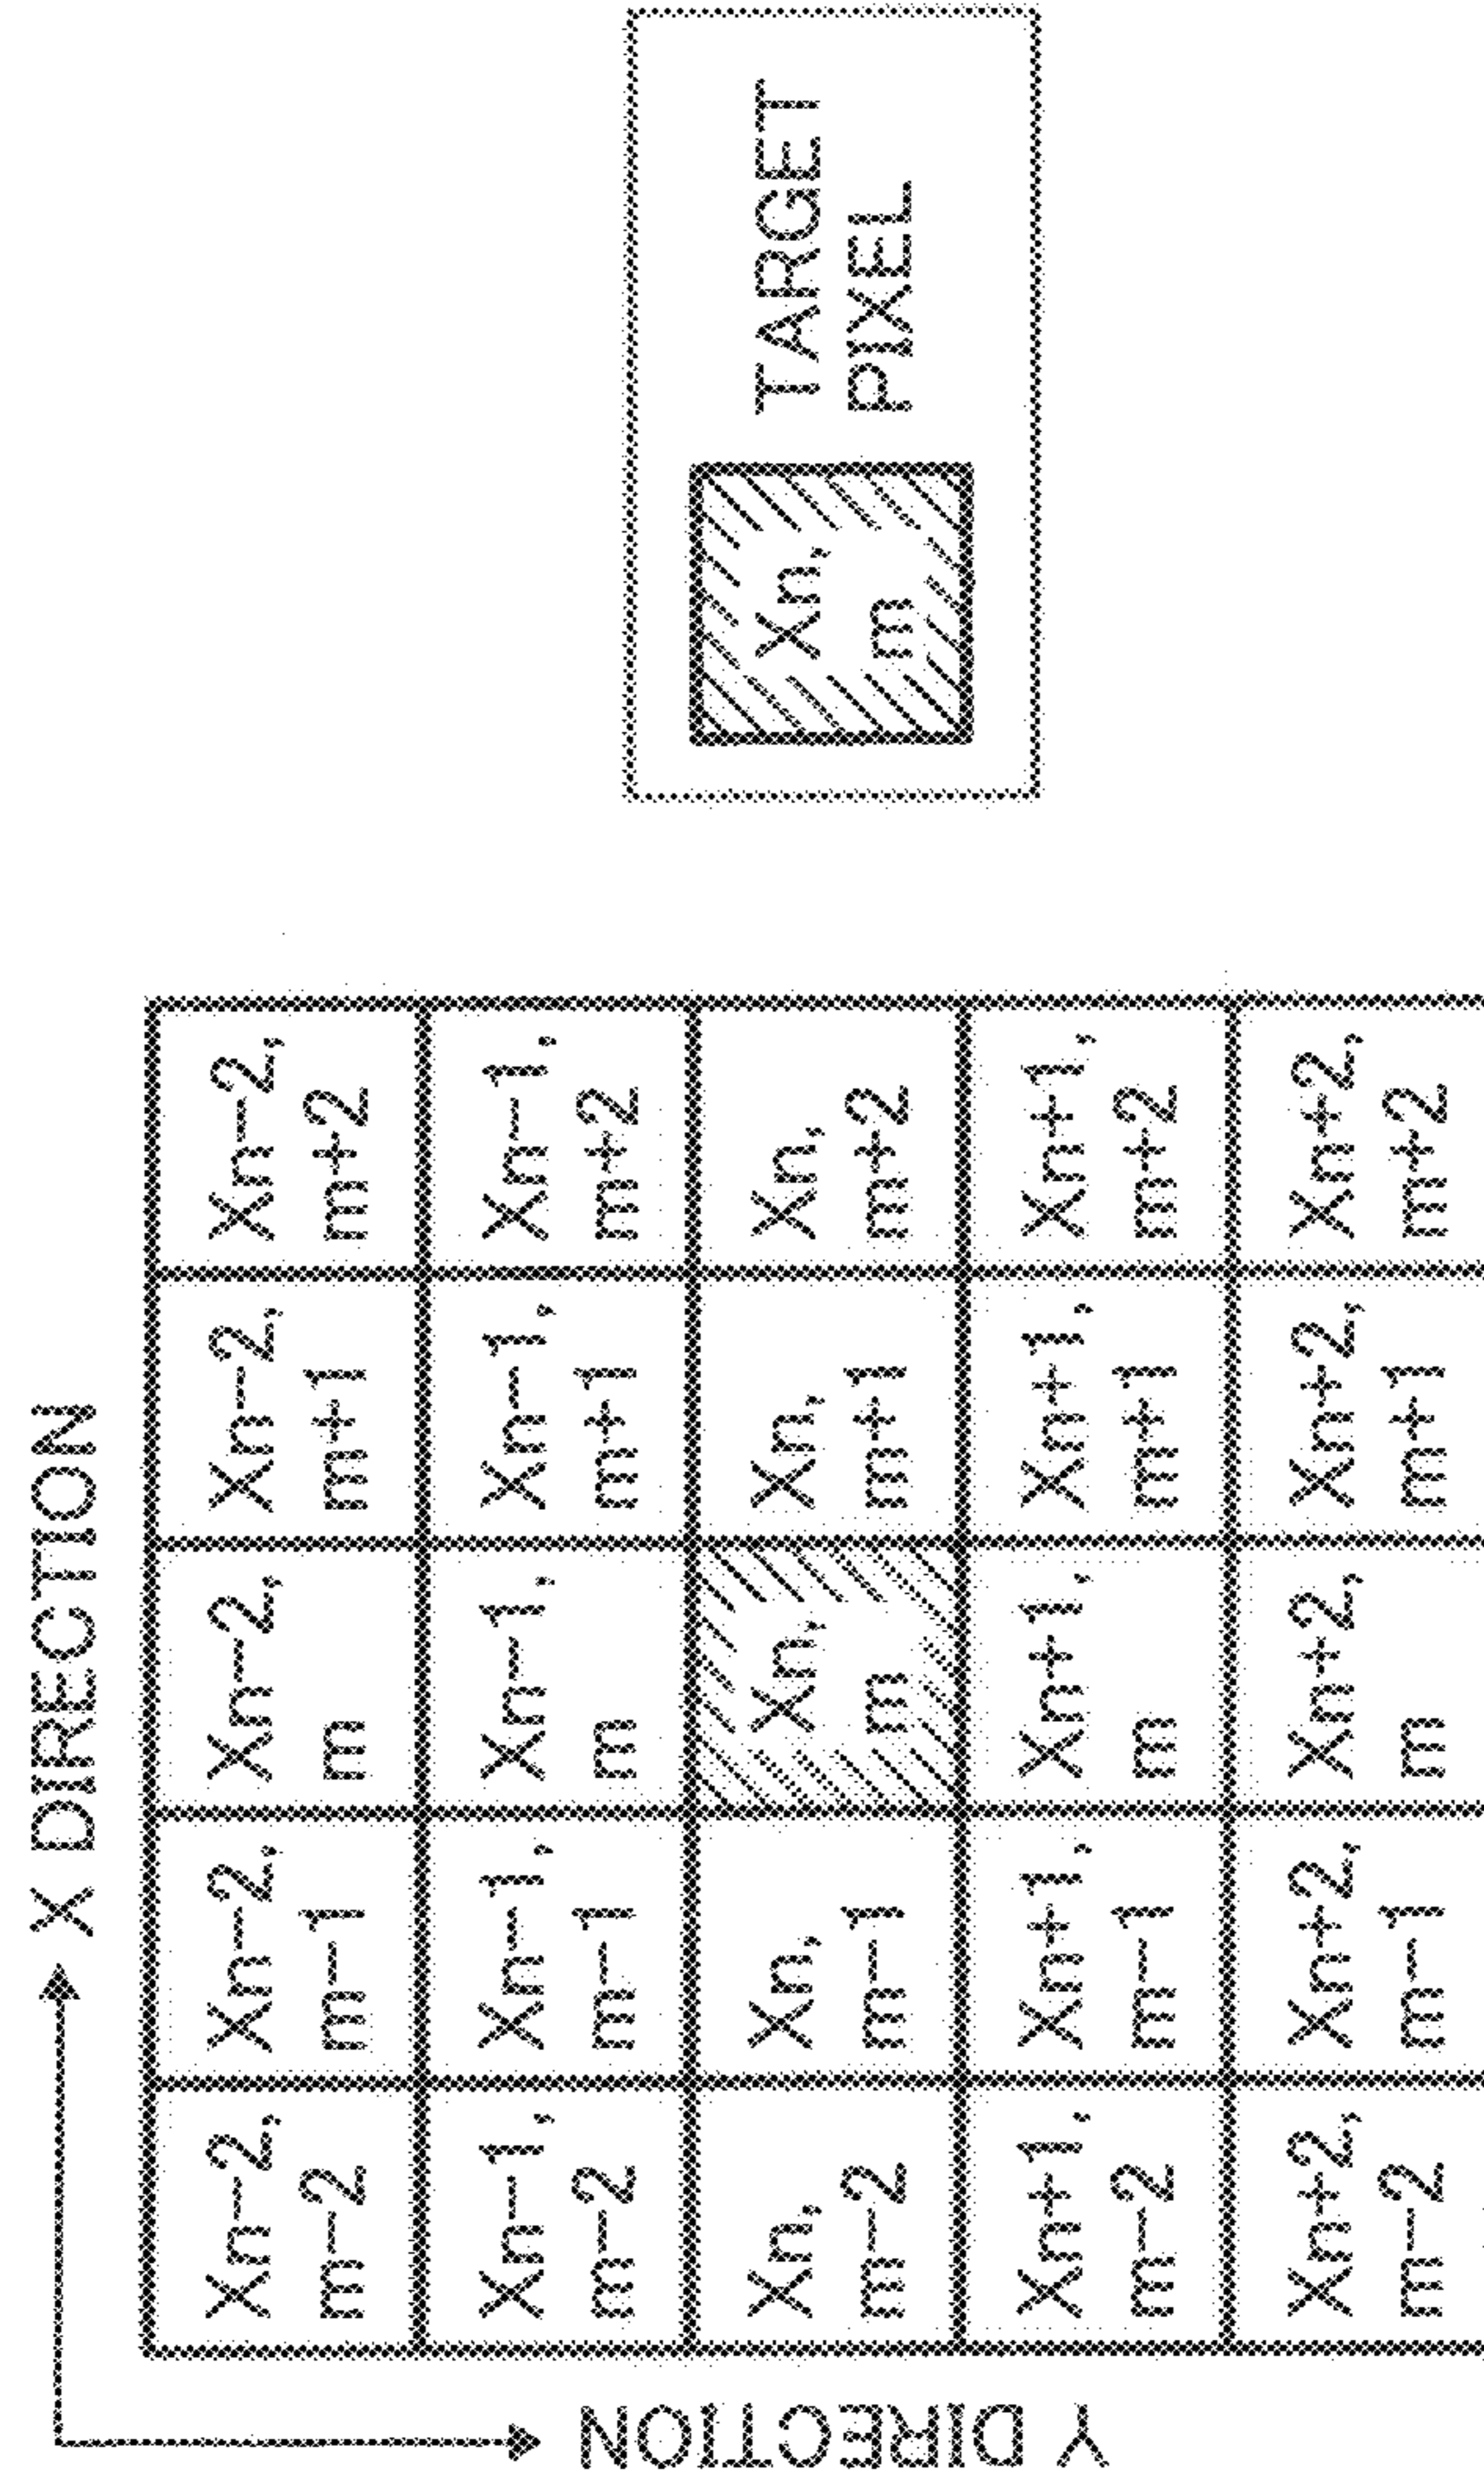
X DIRECTION

Y DIRECTION

| Xn−2, m−2 | Xn−1, m−2 | Xn, m−2 | Xn+1, m−2 | Xn+2, m−2 |
|---|---|---|---|---|
| Xn−2, m−1 | Xn−1, m−1 | Xn, m−1 | Xn+1, m−1 | Xn+2, m−1 |
| Xn−2, m | Xn−1, m | Xn, m | Xn+1, m | Xn+2, m |
| Xn−2, m+1 | Xn−1, m+1 | Xn, m+1 | Xn+1, m+1 | Xn+2, m+1 |
| Xn−2, m+2 | Xn−1, m+2 | Xn, m+2 | Xn+1, m+2 | Xn+2, m+2 |

Xn, m TARGET PIXEL